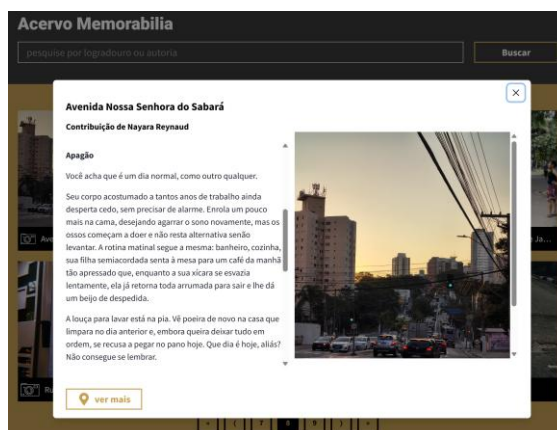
Acervo Memorabilia

pesquise por logradouro ou autoria

Buscar

Avenida Nossa Senhora do Sabará

Contribuição de Nayara Reynaud

Apagão

Você acha que é um dia normal, como outro qualquer.

Seu corpo acostumado a tantos anos de trabalho ainda desperta cedo, sem precisar de alarme. Enrola um pouco mais na cama, desejando agarrar o sono novamente, mas os ossos começam a doer e não resta alternativa senão levantar. A rotina matinal segue a mesma: banheiro, cozinha, sua filha semiacordada senta à mesa para um café da manhã tão apressado que, enquanto a sua xícara se esvazia lentamente, ela já retorna toda arrumada para sair e lhe dá um beijo de despedida.

A louça para lavar está na pia. Vê poeira de novo na casa que limpara no dia anterior e, embora queira deixar tudo em ordem, se recusa a pegar no pano hoje. Que dia é hoje, aliás? Não consegue se lembrar.

ver mais

Av

Ja...

Ru

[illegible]